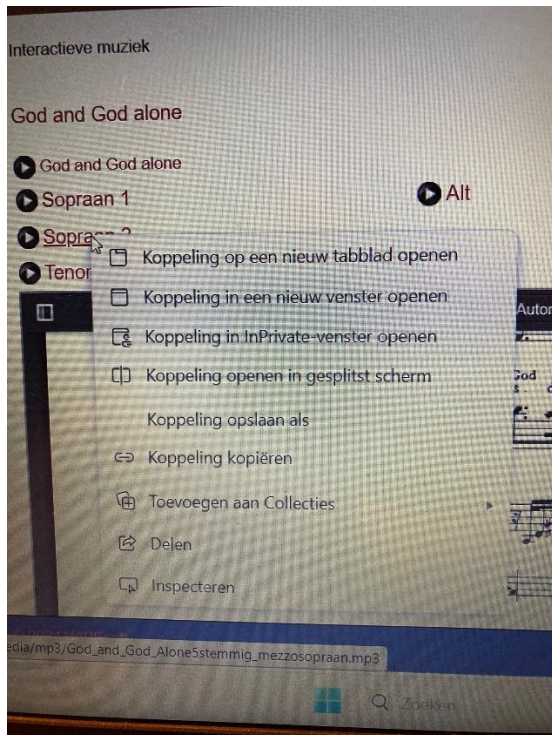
Interactieve muziek

God and God alone

God and God alone

Sopraan 1

Alt

Sopra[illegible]

Tenor

Koppeling op een nieuw tabblad openen

Koppeling in een nieuw venster openen

Koppeling in InPrivate-venster openen

Koppeling openen in gesplitst scherm

Koppeling opslaan als

Koppeling kopiëren

Toevoegen aan Collecties

Delen

Inspecteren

Autor

God

edia/mp3/God_and_God_Alone5stemmig_mezzosopraan.mp3

Zoeken